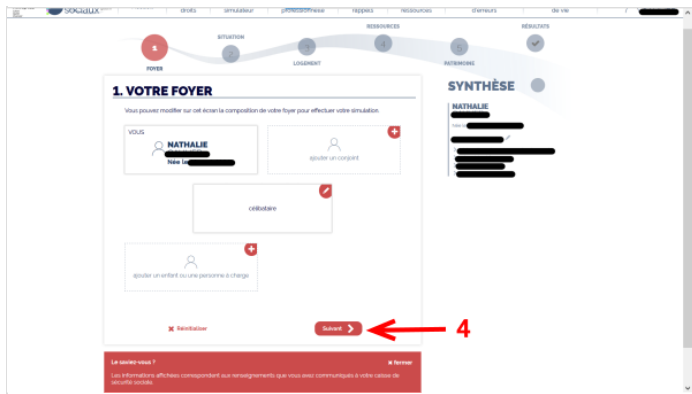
sociaux droits simulateur professionnelle rappels ressources d'erreurs de vie

1
FOYER
SITUATION
2
LOGEMENT
3
RESSOURCES
4
PATRIMOINE
5
RÉSULTATS

1. VOTRE FOYER

Vous pouvez modifier sur cet écran la composition de votre foyer pour effectuer votre simulation.

VOUS
NATHALIE
Née le

ajouter un conjoint

célibataire

ajouter un enfant ou une personne à charge

Réinitialiser

Suivant

4

SYNTHÈSE

NATHALIE
Née le

Le saviez-vous ?
fermer

Les informations affichées correspondent aux renseignements que vous avez communiqués à votre caisse de sécurité sociale.